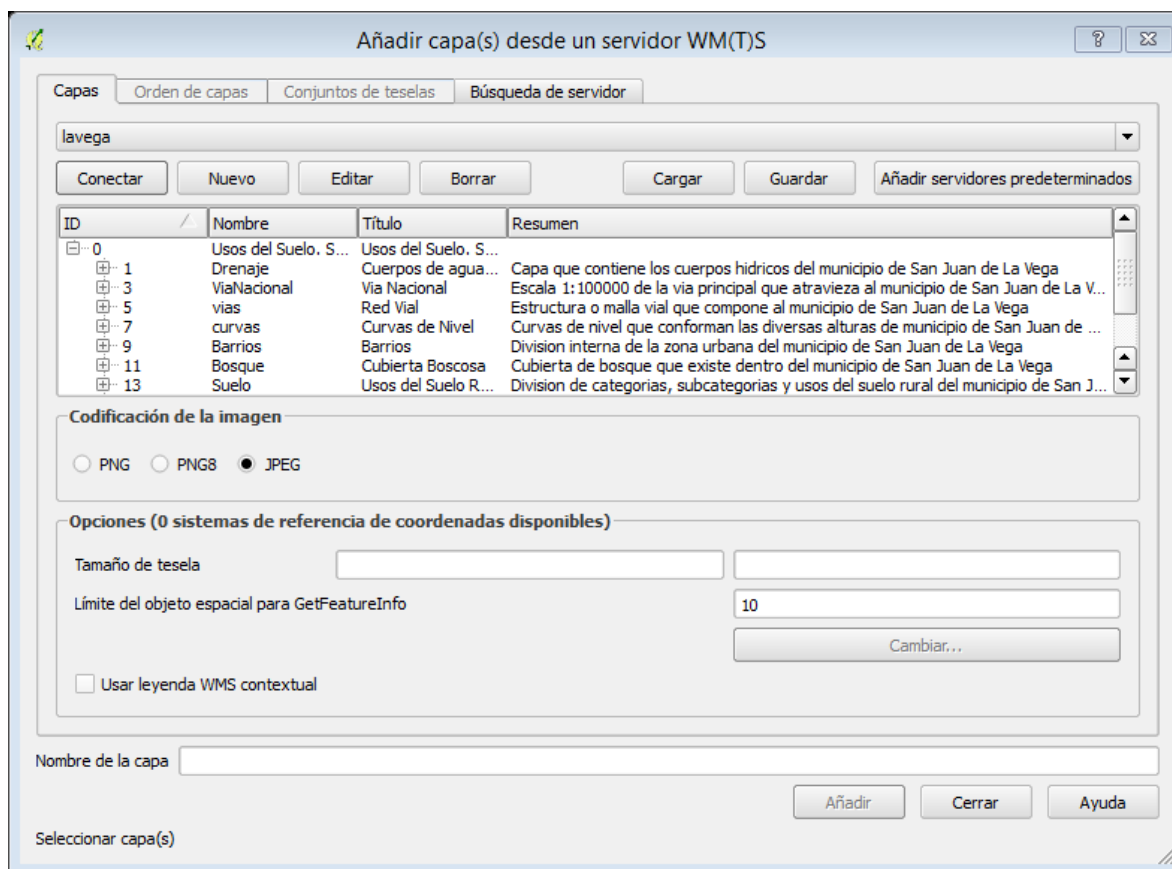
Añadir capa(s) desde un servidor WM(T)S

? ⊠

Capas | Orden de capas | Conjuntos de teselas | Búsqueda de servidor

lavega

Conectar | Nuevo | Editar | Borrar | Cargar | Guardar | Añadir servidores predeterminados

| ID | Nombre | Título | Resumen |
|---|---|---|---|
| 0 | Usos del Suelo. S... | Usos del Suelo. S... | |
| 1 | Drenaje | Cuerpos de agua... | Capa que contiene los cuerpos hidricos del municipio de San Juan de La Vega |
| 3 | ViaNacional | Via Nacional | Escala 1:100000 de la via principal que atravieza al municipio de San Juan de La V... |
| 5 | vias | Red Vial | Estructura o malla vial que compone al municipio de San Juan de La Vega |
| 7 | curvas | Curvas de Nivel | Curvas de nivel que conforman las diversas alturas de municipio de San Juan de ... |
| 9 | Barrios | Barrios | Division interna de la zona urbana del municipio de San Juan de La Vega |
| 11 | Bosque | Cubierta Boscosa | Cubierta de bosque que existe dentro del municipio de San Juan de La Vega |
| 13 | Suelo | Usos del Suelo R... | Division de categorias, subcategorias y usos del suelo rural del municipio de San J... |

Codificación de la imagen

PNG PNG8 JPEG

Opciones (0 sistemas de referencia de coordenadas disponibles)

Tamaño de tesela

Límite del objeto espacial para GetFeatureInfo 10

Cambiar...

Usar leyenda WMS contextual

Nombre de la capa

Añadir | Cerrar | Ayuda

Seleccionar capa(s)